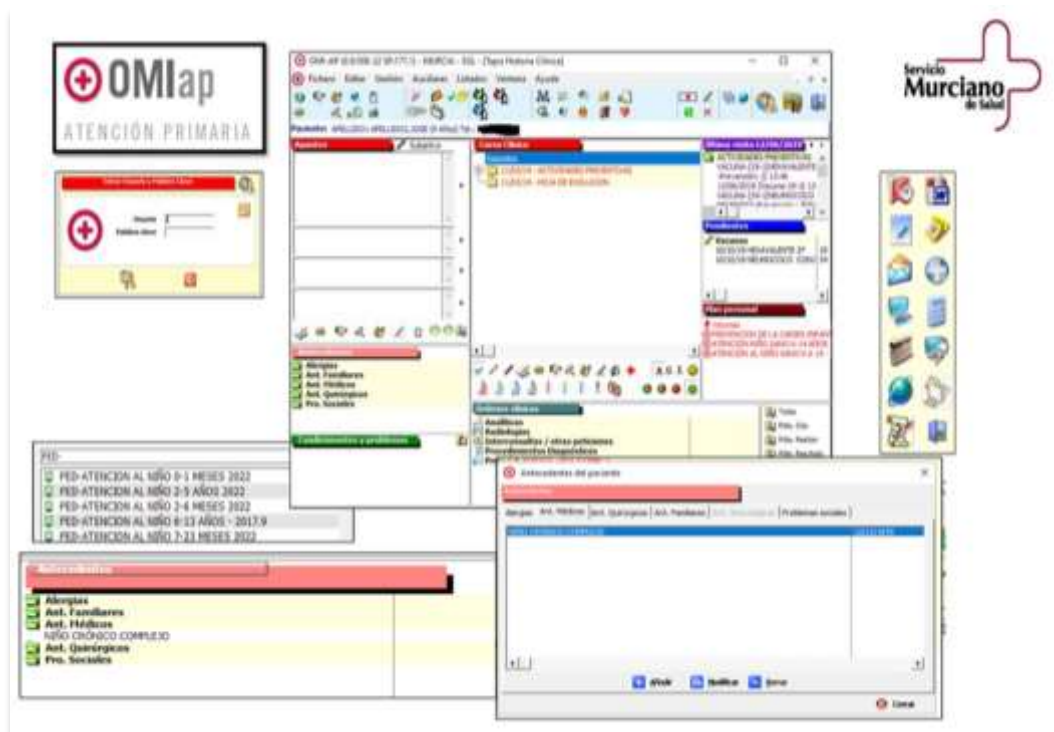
OMIap
ATENCIÓN PRIMARIA

Servicio Murciano de Salud

Fichero Editar Gestión Auxiliares Listados Ventana Ayuda

Apuntes
Hoja Clínica
Antecedentes
Alergias
Ant. Familiares
Ant. Médicos
Ant. Quirúrgicos
Pro. Sociales
Condicionantes y problemas
Plan personal
Órdenes clínicas
Analíticas
Radiologías
Interconsultas / otras peticiones
Procedimientos Diagnósticos

PED-
PED-ATENCION AL NIÑO 0-1 MESES 2022
PED-ATENCION AL NIÑO 2-5 AÑOS 2022
PED-ATENCION AL NIÑO 2-6 MESES 2022
PED-ATENCION AL NIÑO 6-13 AÑOS - 2017.9
PED-ATENCION AL NIÑO 7-23 MESES 2022

Antecedentes
Alergias
Ant. Familiares
Ant. Médicos
NIÑO CRÓNICO COMPLEJO
Ant. Quirúrgicos
Pro. Sociales

Antecedentes del paciente
Antecedentes
Alergias | Ant. Médicos | Ant. Quirúrgicos | Ant. Familiares | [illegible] | Problemas sociales
NIÑO CRÓNICO COMPLEJO
Añadir Modificar Borrar
Cerrar